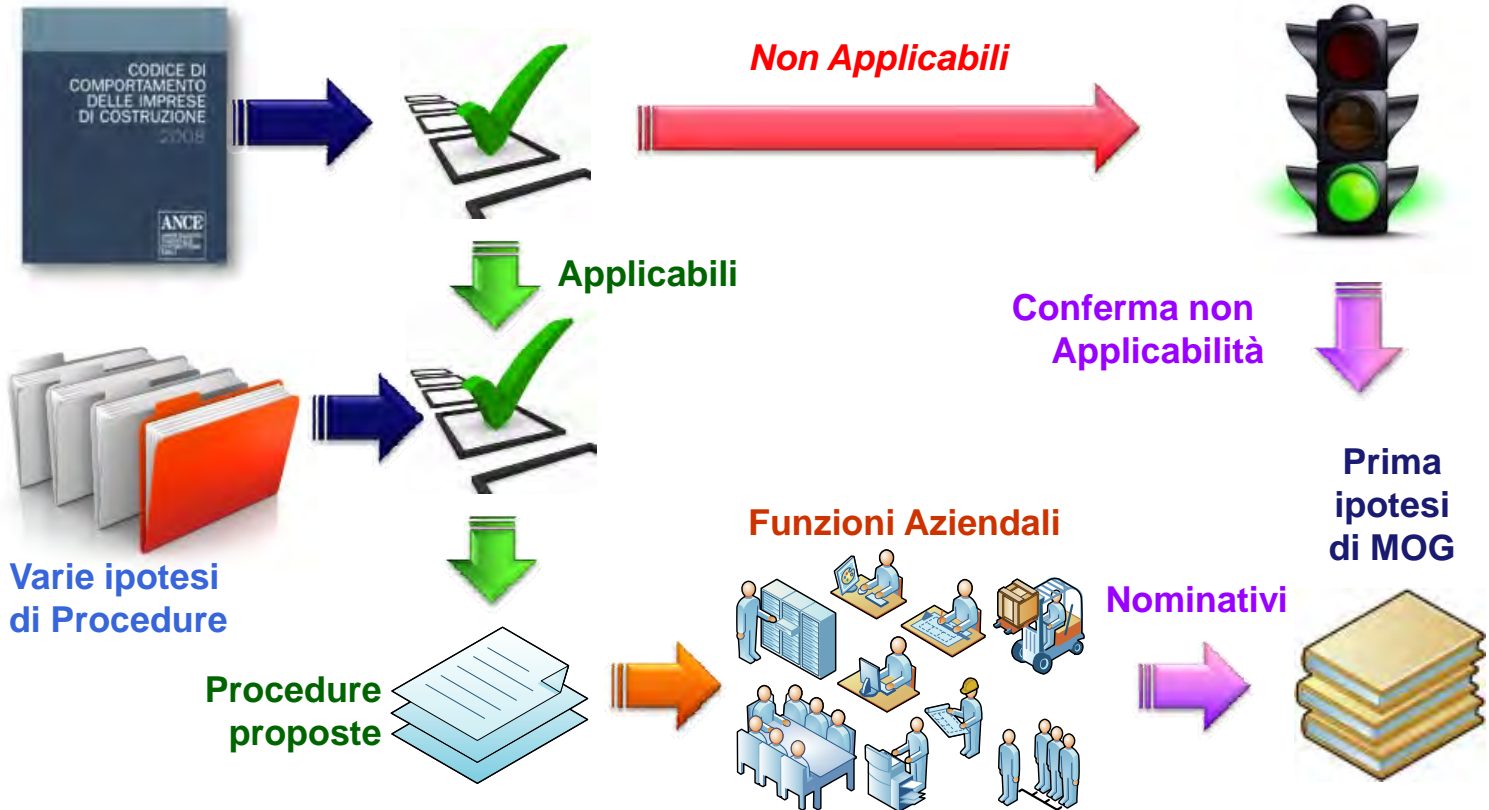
CODICE DI COMPORTAMENTO DELLE IMPRESE DI COSTRUZIONE
2008
ANCE

Non Applicabili

Applicabili

Conferma non Applicabilità

Prima ipotesi di MOG

Varie ipotesi di Procedure

Funzioni Aziendali

Nominativi

Procedure proposte